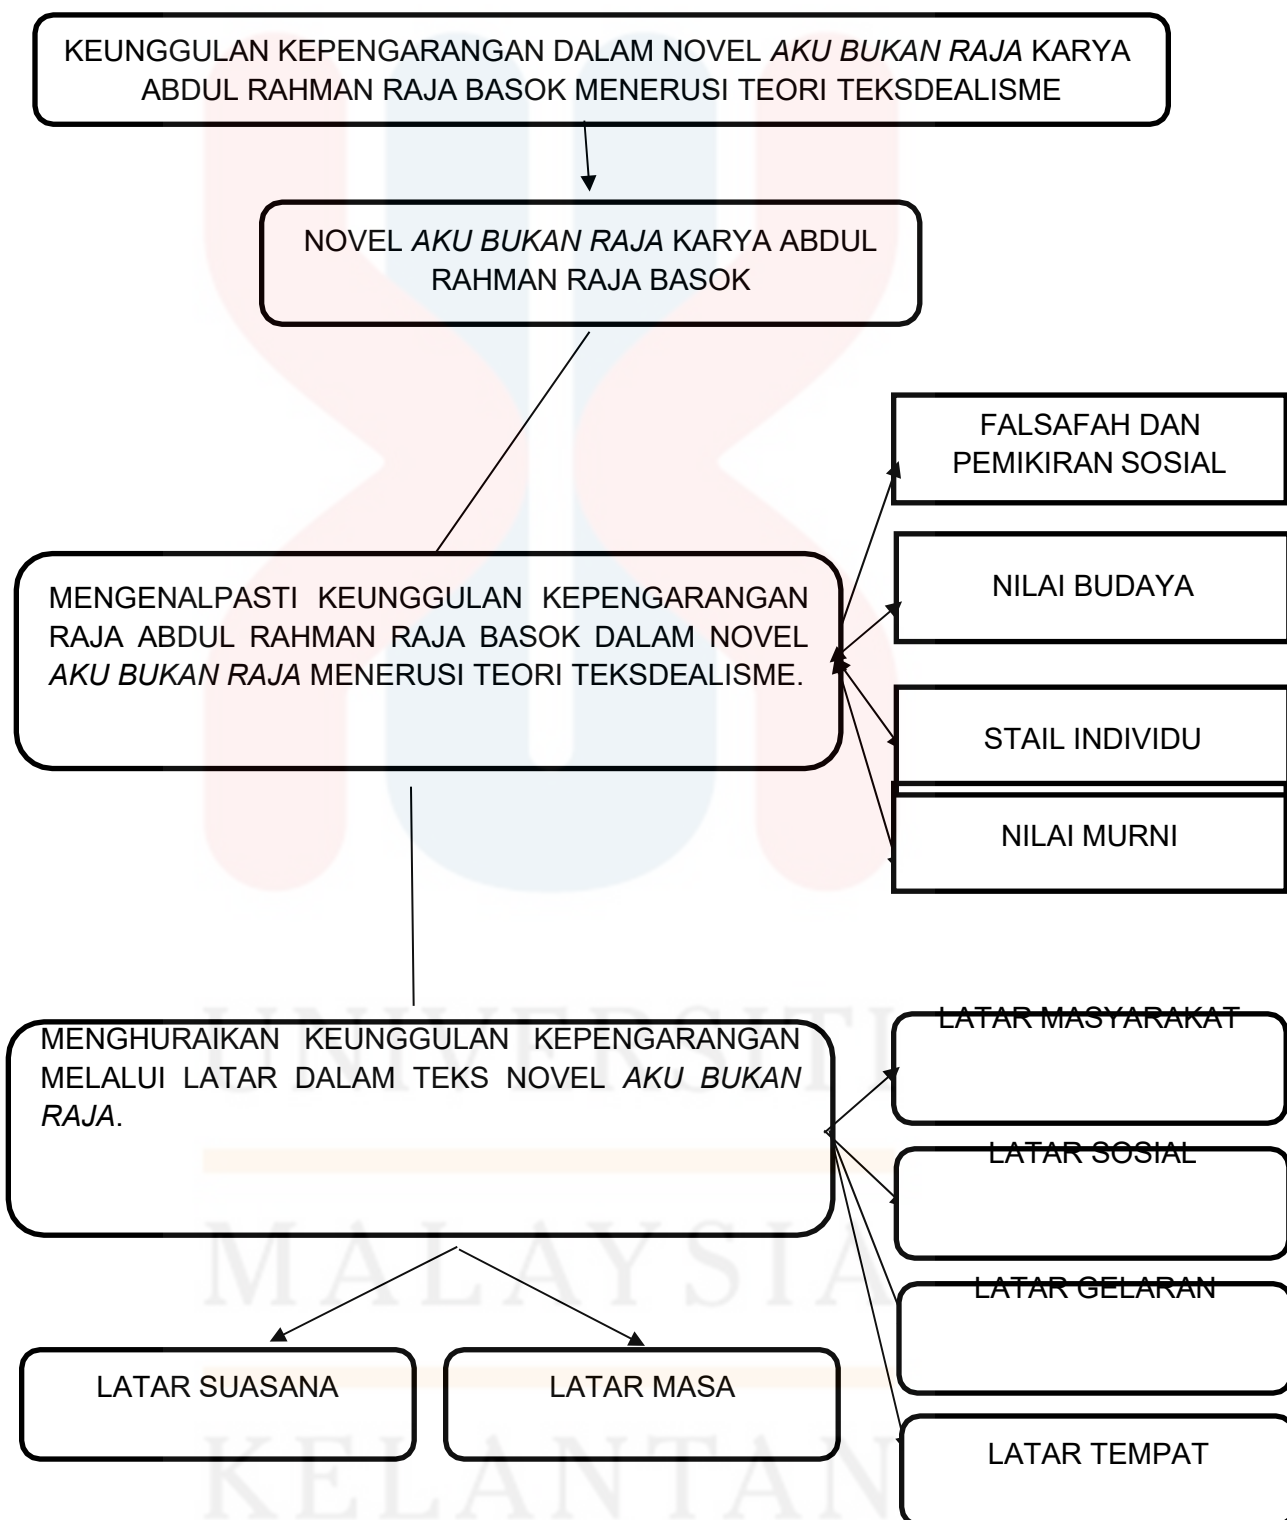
KEUNGGULAN KEPENGARANGAN DALAM NOVEL *AKU BUKAN RAJA* KARYA ABDUL RAHMAN RAJA BASOK MENERUSI TEORI TEKSDEALISME

NOVEL *AKU BUKAN RAJA* KARYA ABDUL RAHMAN RAJA BASOK

MENGENALPASTI KEUNGGULAN KEPENGARANGAN RAJA ABDUL RAHMAN RAJA BASOK DALAM NOVEL *AKU BUKAN RAJA* MENERUSI TEORI TEKSDEALISME.

FALSAFAH DAN PEMIKIRAN SOSIAL

NILAI BUDAYA

STAIL INDIVIDU

NILAI MURNI

MENGHURAIKAN KEUNGGULAN KEPENGARANGAN MELALUI LATAR DALAM TEKS NOVEL *AKU BUKAN RAJA*.

LATAR MASYARAKAT

LATAR SOSIAL

LATAR GELARAN

LATAR TEMPAT

LATAR SUASANA

LATAR MASA

UNIVERSITI MALAYSIA KELANTAN